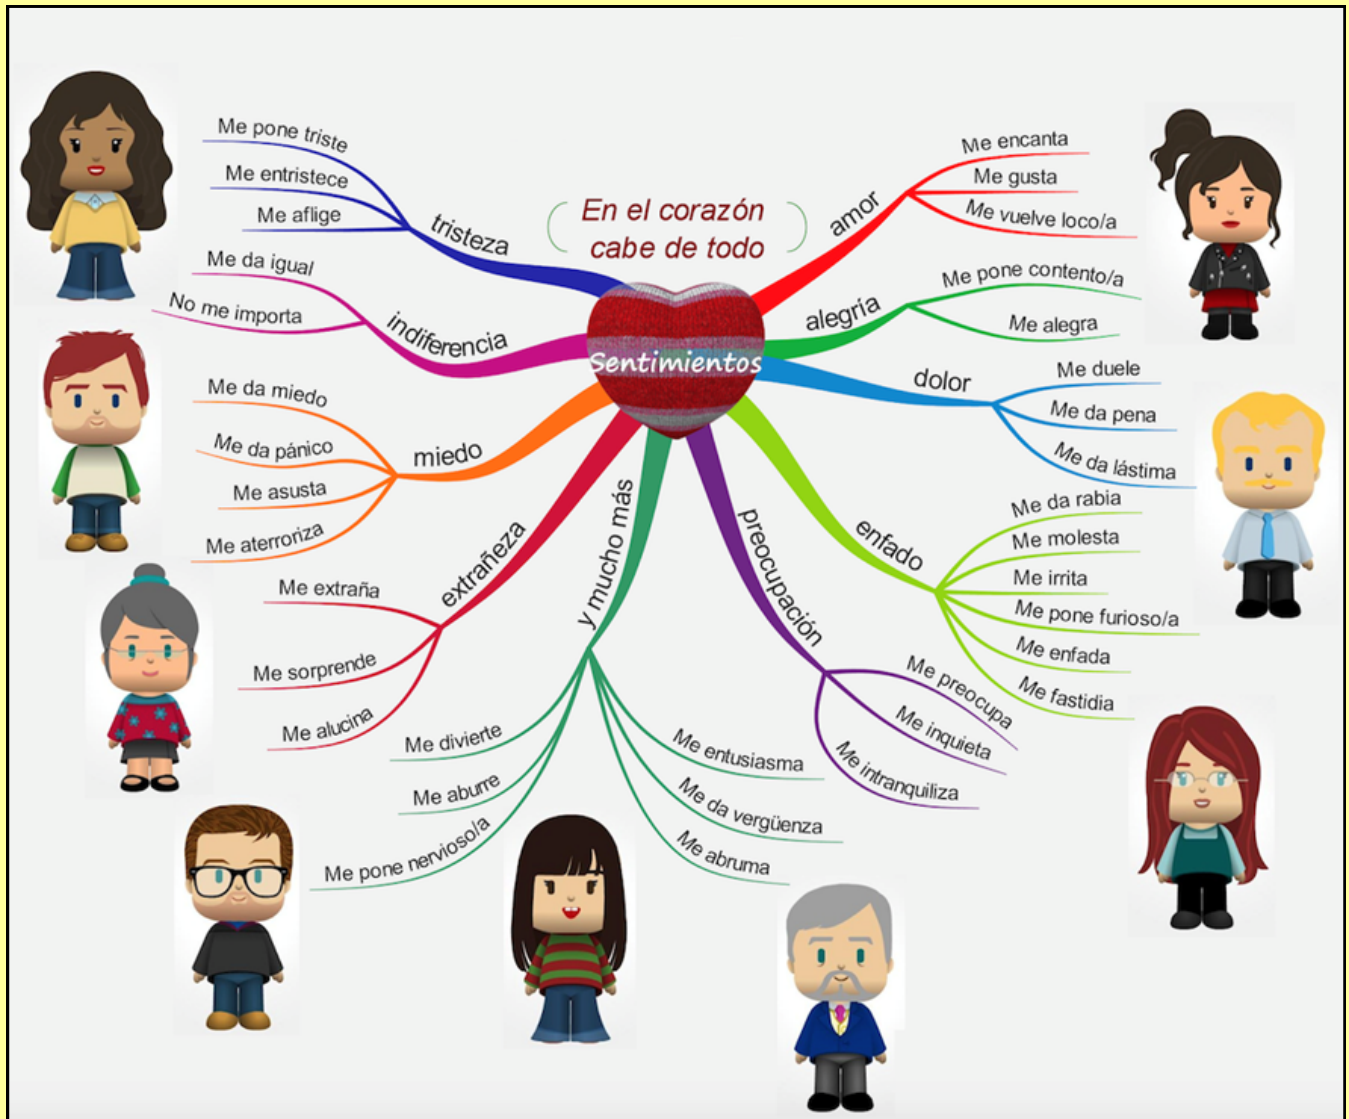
En el corazón cabe de todo

Sentimientos

tristeza
Me pone triste
Me entristece
Me aflige

indiferencia
Me da igual
No me importa

miedo
Me da miedo
Me da pánico
Me asusta
Me aterroriza

extrañeza
Me extraña
Me sorprende
Me alucina

y mucho más
Me divierte
Me aburre
Me pone nervioso/a
Me entusiasma
Me da vergüenza
Me abruma

preocupación
Me preocupa
Me inquieta
Me intranquiliza

enfado
Me da rabia
Me molesta
Me irrita
Me pone furioso/a
Me enfada
Me fastidia

dolor
Me duele
Me da pena
Me da lástima

alegría
Me pone contento/a
Me alegra

amor
Me encanta
Me gusta
Me vuelve loco/a